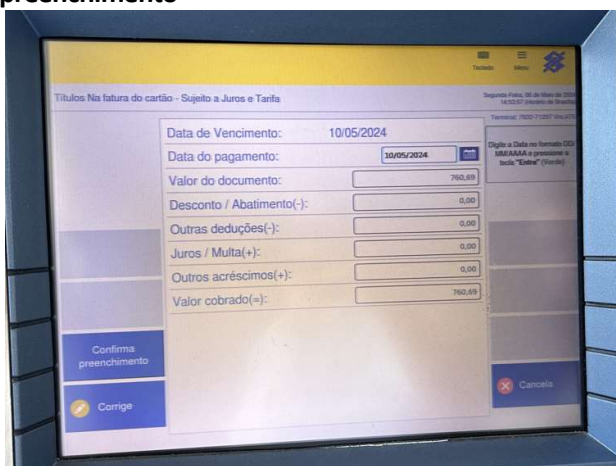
preenchimento

Teclado Menu

Títulos Na fatura do cartão - Sujeito a Juros e Tarifa

Segunda-Feira, 06 de Maio de 2024 14:53:57 (Horário de Brasília)

Terminal: 7600-71207 Ver.475

Data de Vencimento: 10/05/2024

Data do pagamento: 10/05/2024

Valor do documento: 760,69

Desconto / Abatimento(-): 0,00

Outras deduções(-): 0,00

Juros / Multa(+): 0,00

Outros acréscimos(+): 0,00

Valor cobrado(=): 760,69

Digite a Data no formato DD/MM/AAAA e pressione a tecla "Entra" (Verde)

Confirma preenchimento

Corrige

Cancela